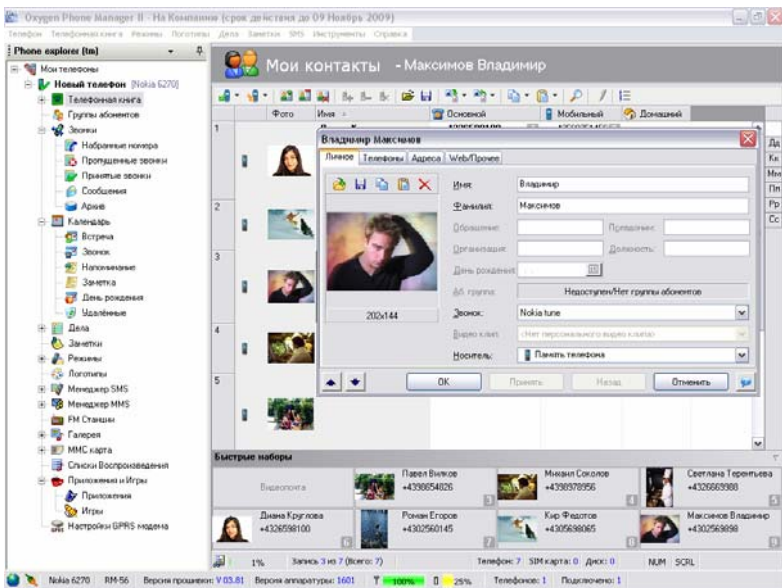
Oxygen Phone Manager II - На Компании (срок действия до 09 Ноябрь 2009)

Телефон Телефонная книга Режимы Логотипы Дела Заметки SMS Инструменты Справка

Phone explorer (tm)

Мои телефоны
Новый телефон [Nokia 6270]
Телефонная книга
Группы абонентов
Звонки
Набранные номера
Пропущенные звонки
Принятые звонки
Сообщения
Архив
Календарь
Встреча
Звонок
Напоминание
Заметка
День рождения
Удалённые
Дела
Заметки
Режимы
Логотипы
Менеджер SMS
Менеджер MMS
FM Станции
Галерея
MMC карта
Списки Воспроизведения
Приложения и Игры
Приложения
Игры
Настройки GPRS модема

Мои контакты - Максимов Владимир

Фото | Имя | Основной | Мобильный | Домашний

1
2
3
4
5

Владимир Максимов

Личное | Телефоны | Адреса | Web/Прочее

202x144

Имя: Владимир
Фамилия: Максимов
Обращение:
Приставка:
Организация:
Должность:
День рождения:
АБ. группа: Недоступен/Нет группы абонентов
Звонок: Nokia tune
Видео клип: <Нет персонального видео клипа>
Носитель: Память телефона

OK | Принять | Назад | Отменить

Быстрые наборы

Видеопочта
Павел Вилков +4398654026 3
Михаил Соколов +4398978956 4
Светлана Терентьева +4326669988 5
Диана Круглова +4326598100 6
Роман Егоров +4302560145 7
Кир Федотов +4305698065 8
Максимов Владимир +4302569898 9

1% | Запись 3 из 7 (Всего: 7) | Телефон: 7 | SIM карта: 0 | Диск: 0 | NUM | SCRL

Nokia 6270 | RM-56 | Версия прошивки: V 03.81 | Версия аппаратуры: 1601 | 100% | 25% | Телефонов: 1 | Подключено: 1